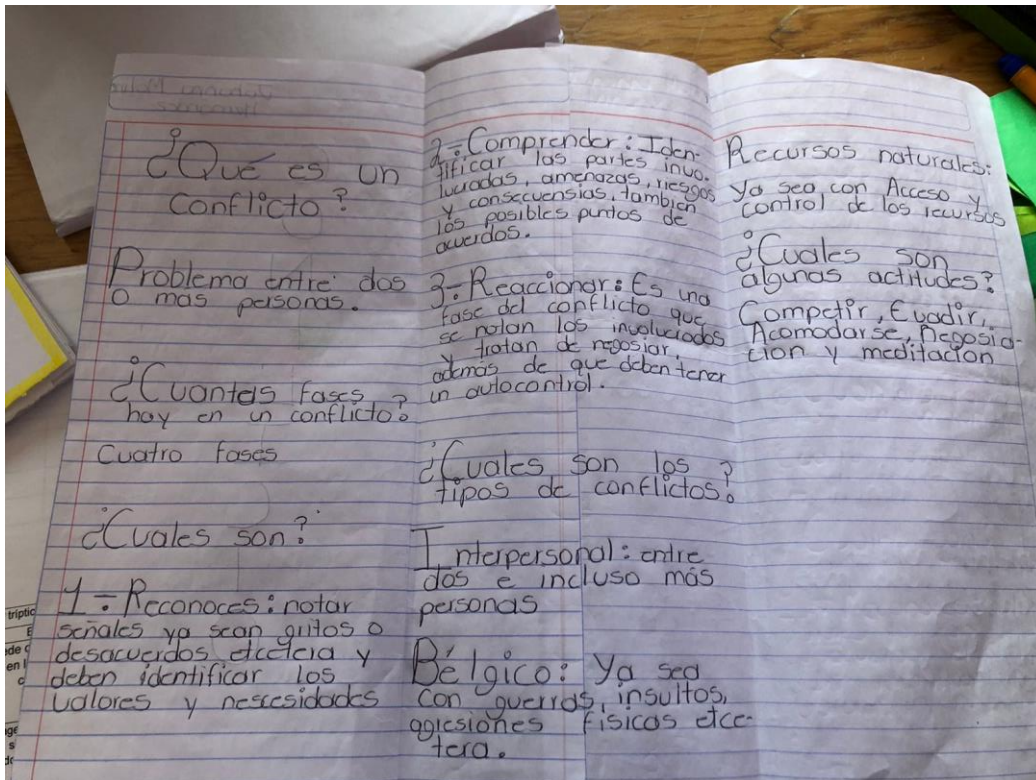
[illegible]

¿Qué es un Conflicto?

Problema entre dos o mas personas.

¿Cuantas fases hay en un conflicto?

Cuatro fases

¿Cuales son?

1.- Reconoces: notar señales ya sean gritos o desacuerdos etcetera y deben identificar los valores y nescesidades

2.- Comprender: Identificar las partes invo lucradas, amenazas, riesgos y conscecuensias, tambien los posibles puntos de acuerdos.

3.- Reaccionar: Es una fase del conflicto que se notan los involucrados tratan de negosiar, ademas de que deben tener un autocontrol.

¿Cuales son los tipos de conflictos?

Interpersonal: entre dos e incluso más personas

Bélgico: Ya sea con guerras, insultos, agresiones fisicos etcetera.

Recursos naturales: Ya sea con Acceso y control de los recursos

¿Cuales son algunas actitudes?

Competir, Evadir, Acomodarse, Negosiacion y meditacion